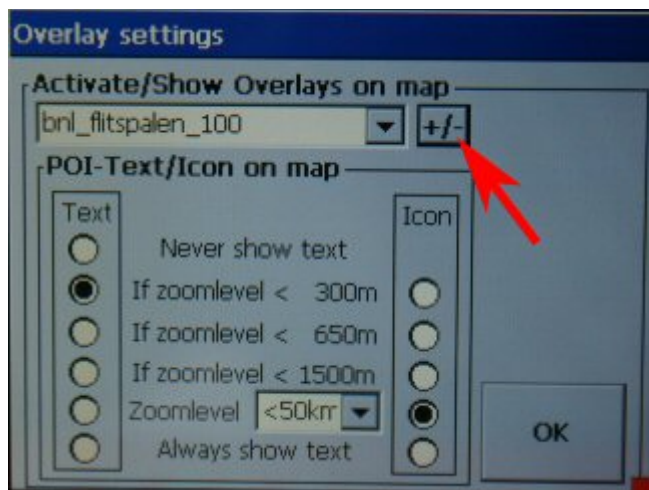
Overlay settings

Activate/Show Overlays on map

bnl_flitspalen_100

+/-

POI-Text/Icon on map

Text

Icon

Never show text

If zoomlevel < 300m

If zoomlevel < 650m

If zoomlevel < 1500m

Zoomlevel <50km

Always show text

OK